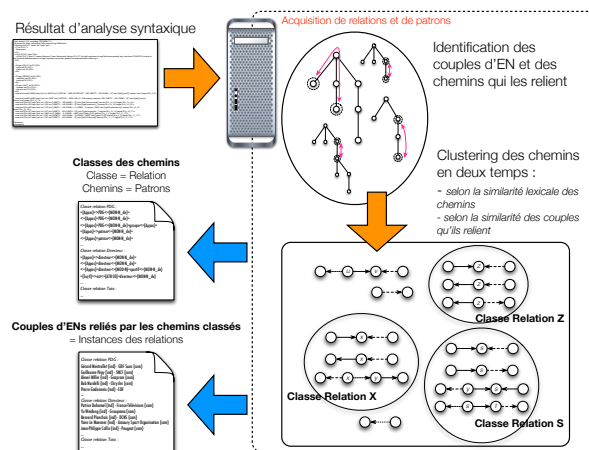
Résultat d'analyse syntaxique

Acquisition de relations et de patrons

Identification des couples d'EN et des chemins qui les relient

Clustering des chemins en deux temps :
- selon la similarité lexicale des chemins
- selon la similarité des couples qu'ils relient

Classes des chemins
Classe = Relation
Chemins = Patrons

Classe relation PDG :

Classe relation Directeur :

Classe relation Tuteur :

Couples d'ENs reliés par les chemins classés
= Instances des relations

Classe relation PDG :

Classe relation Directeur :

Classe Relation Z

Classe Relation X

Classe Relation S